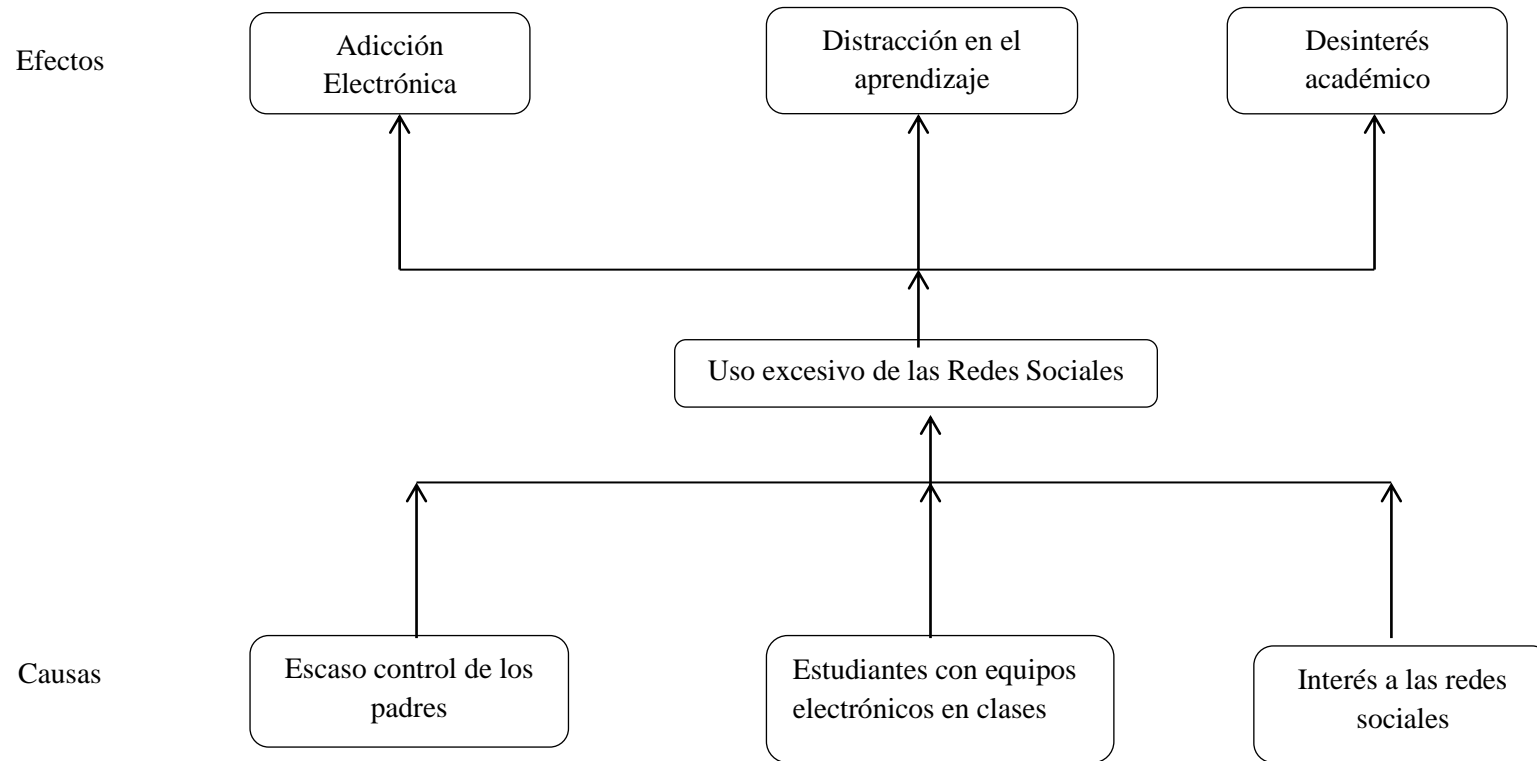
Efectos

Adicción Electrónica

Distracción en el aprendizaje

Desinterés académico

Uso excesivo de las Redes Sociales

Causas

Escaso control de los padres

Estudiantes con equipos electrónicos en clases

Interés a las redes sociales